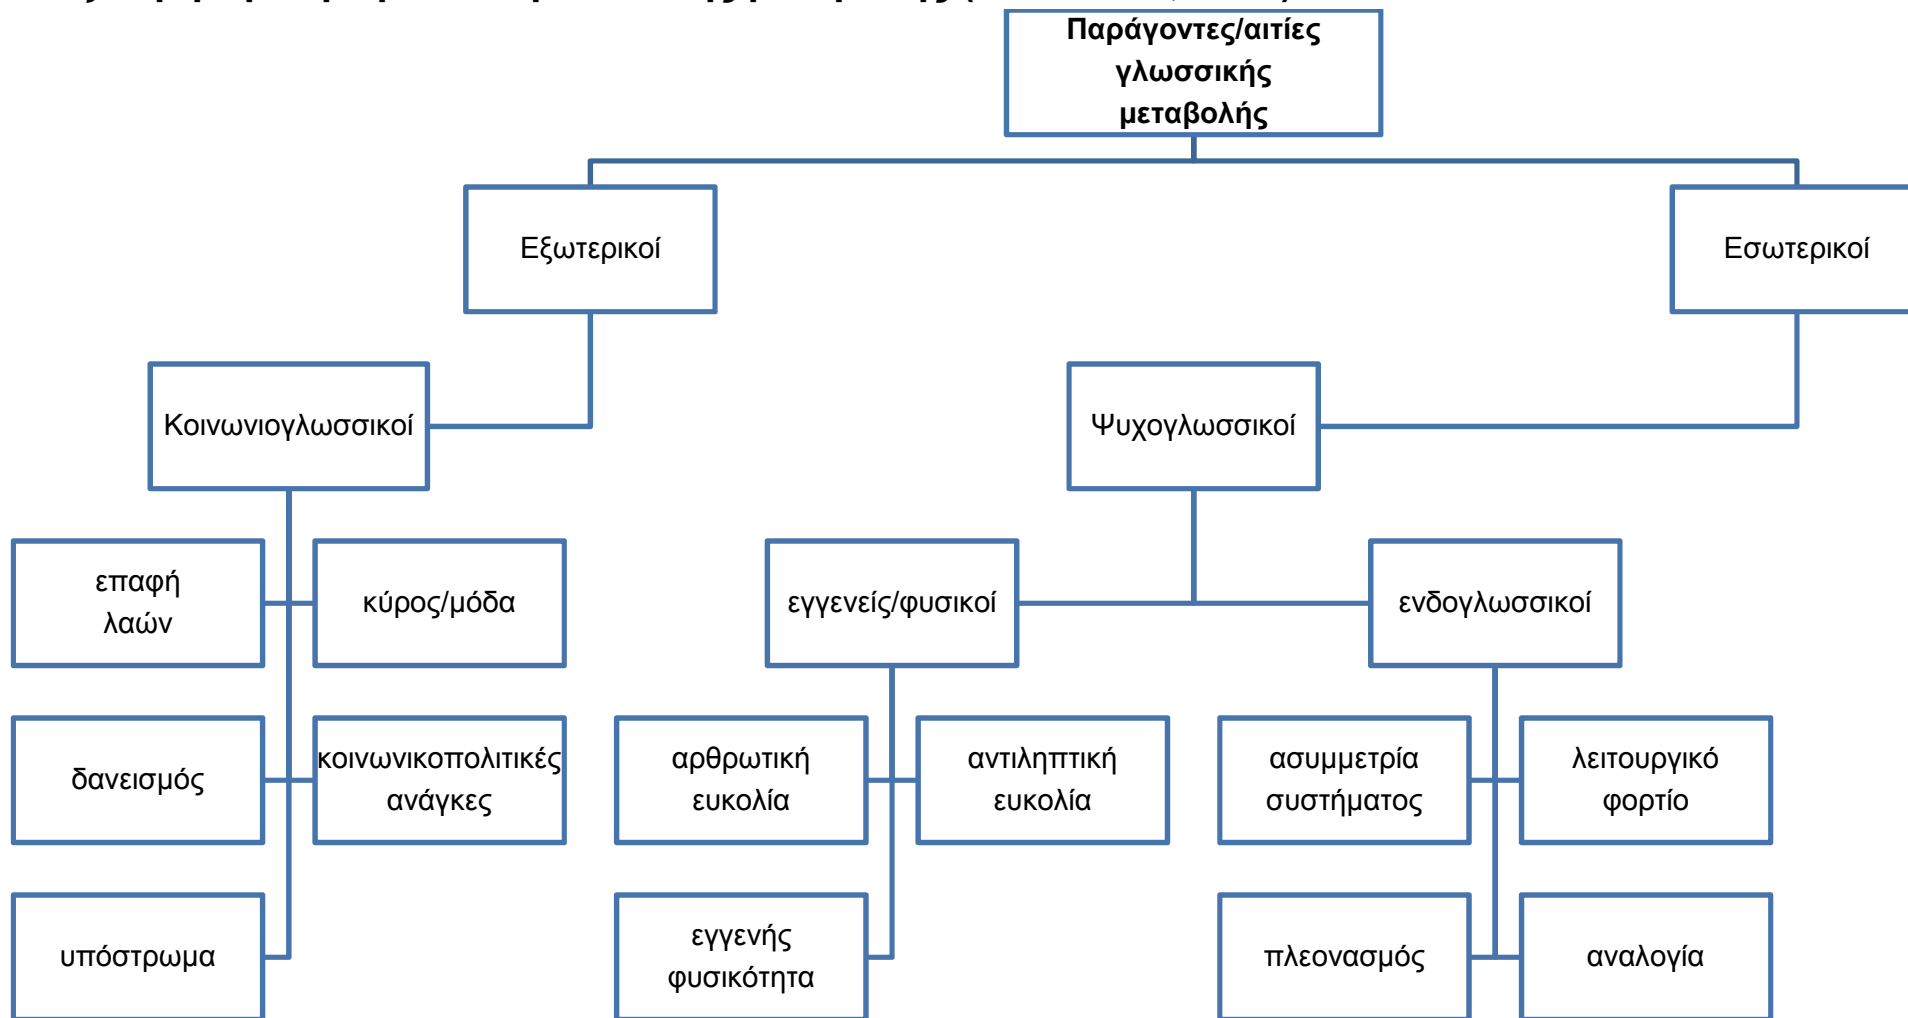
Παράγοντες/αιτίες γλωσσικής μεταβολής

Εξωτερικοί

Εσωτερικοί

Κοινωνιογλωσσικοί

Ψυχογλωσσικοί

επαφή λαών

κύρος/μόδα

εγγενείς/φυσικοί

ενδογλωσσικοί

δανεισμός

κοινωνικοπολιτικές ανάγκες

αρθρωτική ευκολία

αντιληπτική ευκολία

ασυμμετρία συστήματος

λειτουργικό φορτίο

υπόστρωμα

εγγενής φυσικότητα

πλεονασμός

αναλογία